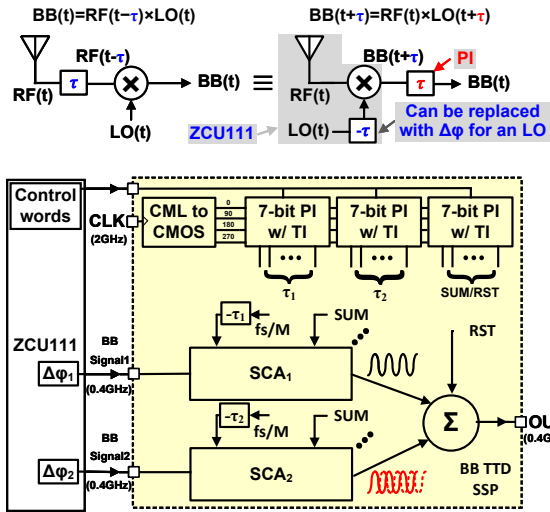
BB(t)=RF(t−τ)×LO(t)

RF(t−τ)

τ

BB(t)

RF(t)

LO(t)

≡

BB(t+τ)=RF(t)×LO(t+τ)

BB(t+τ)

PI

τ

BB(t)

RF(t)

ZCU111

LO(t)

-τ

Can be replaced with Δφ for an LO

Control words

CLK (2GHz)

CML to CMOS

0
90
180
270

7-bit PI w/ TI

7-bit PI w/ TI

7-bit PI w/ TI

$\tau_1$

$\tau_2$

SUM/RST

ZCU111

$-\tau_1$

fs/M

SUM

BB Signal1

$\Delta\varphi_1$

(0.4GHz)

$SCA_1$

RST

Σ

OU

(0.4G

$-\tau_2$

fs/M

SUM

BB Signal2

$\Delta\varphi_2$

(0.4GHz)

$SCA_2$

BB TTD SSP